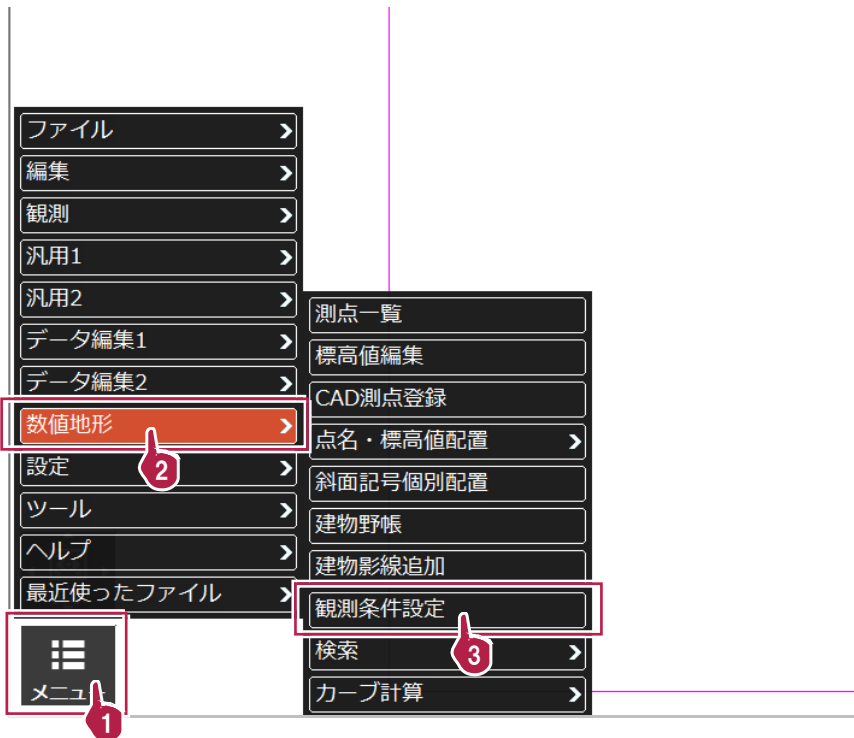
ファイル
編集
観測
汎用1
汎用2
データ編集1
データ編集2
数値地形
設定
ツール
ヘルプ
最近使ったファイル
メニュー
1
2

測点一覧
標高値編集
CAD測点登録
点名・標高値配置
斜面記号個別配置
建物野帳
建物影線追加
観測条件設定
検索
カーブ計算
3